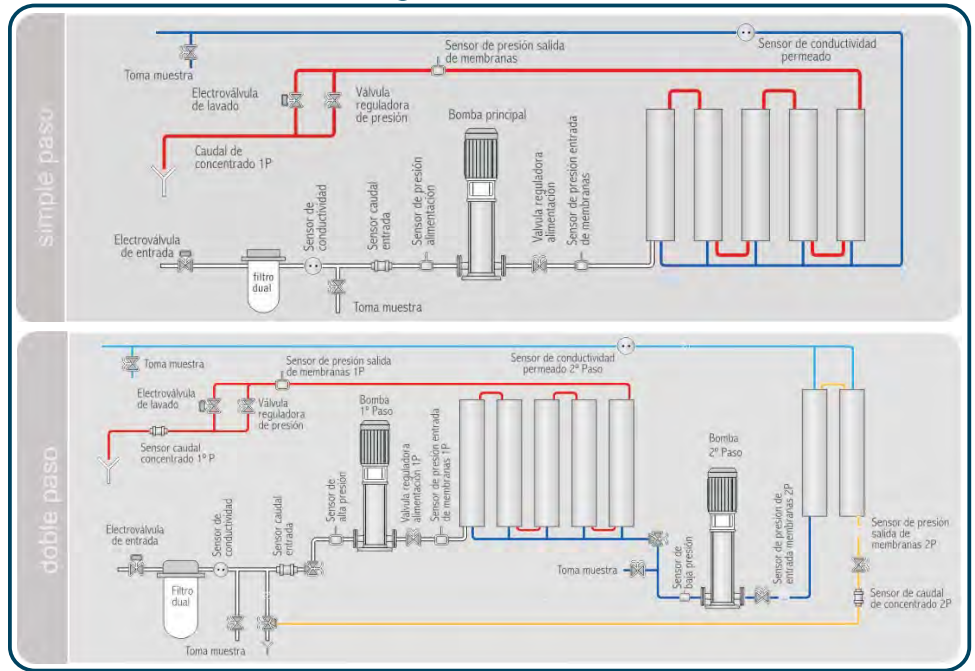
simple paso

Toma muestra

Sensor de presión salida de membranas

Sensor de conductividad permeado

Electroválvula de lavado

Válvula reguladora de presión

Bomba principal

Caudal de concentrado 1P

Sensor de conductividad

Sensor caudal entrada

Sensor de presión alimentación

Válvula reguladora alimentación

Sensor de presión entrada de membranas

Electroválvula de entrada

filtro dual

Toma muestra

doble paso

Toma muestra

Sensor de presión salida de membranas 1P

Sensor de conductividad permeado 2º Paso

Electroválvula de lavado

Válvula reguladora de presión

Bomba 1º Paso

Sensor caudal concentrado 1º P

Sensor de alta presión

Válvula reguladora alimentación 1P

Sensor de presión entrada de membranas 1P

Bomba 2º Paso

Electroválvula de entrada

Sensor de conductividad

Sensor caudal entrada

Filtro dual

Toma muestra

Toma muestra

Sensor de baja presión

Sensor de presión de entrada membranas 2P

Sensor de presión salida de membranas 2P

Sensor de caudal de concentrado 2P